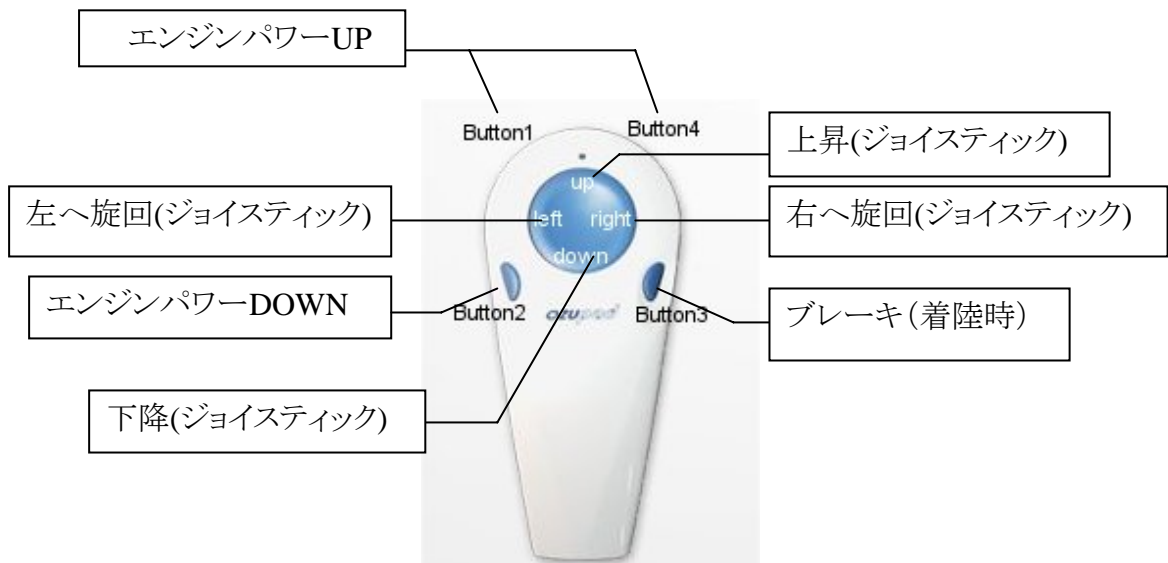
エンジンパワーUP

Button1

Button4

上昇(ジョイスティック)

up

左へ旋回(ジョイスティック)

left

right

右へ旋回(ジョイスティック)

down

エンジンパワーDOWN

Button2

ozupod

Button3

ブレーキ(着陸時)

下降(ジョイスティック)